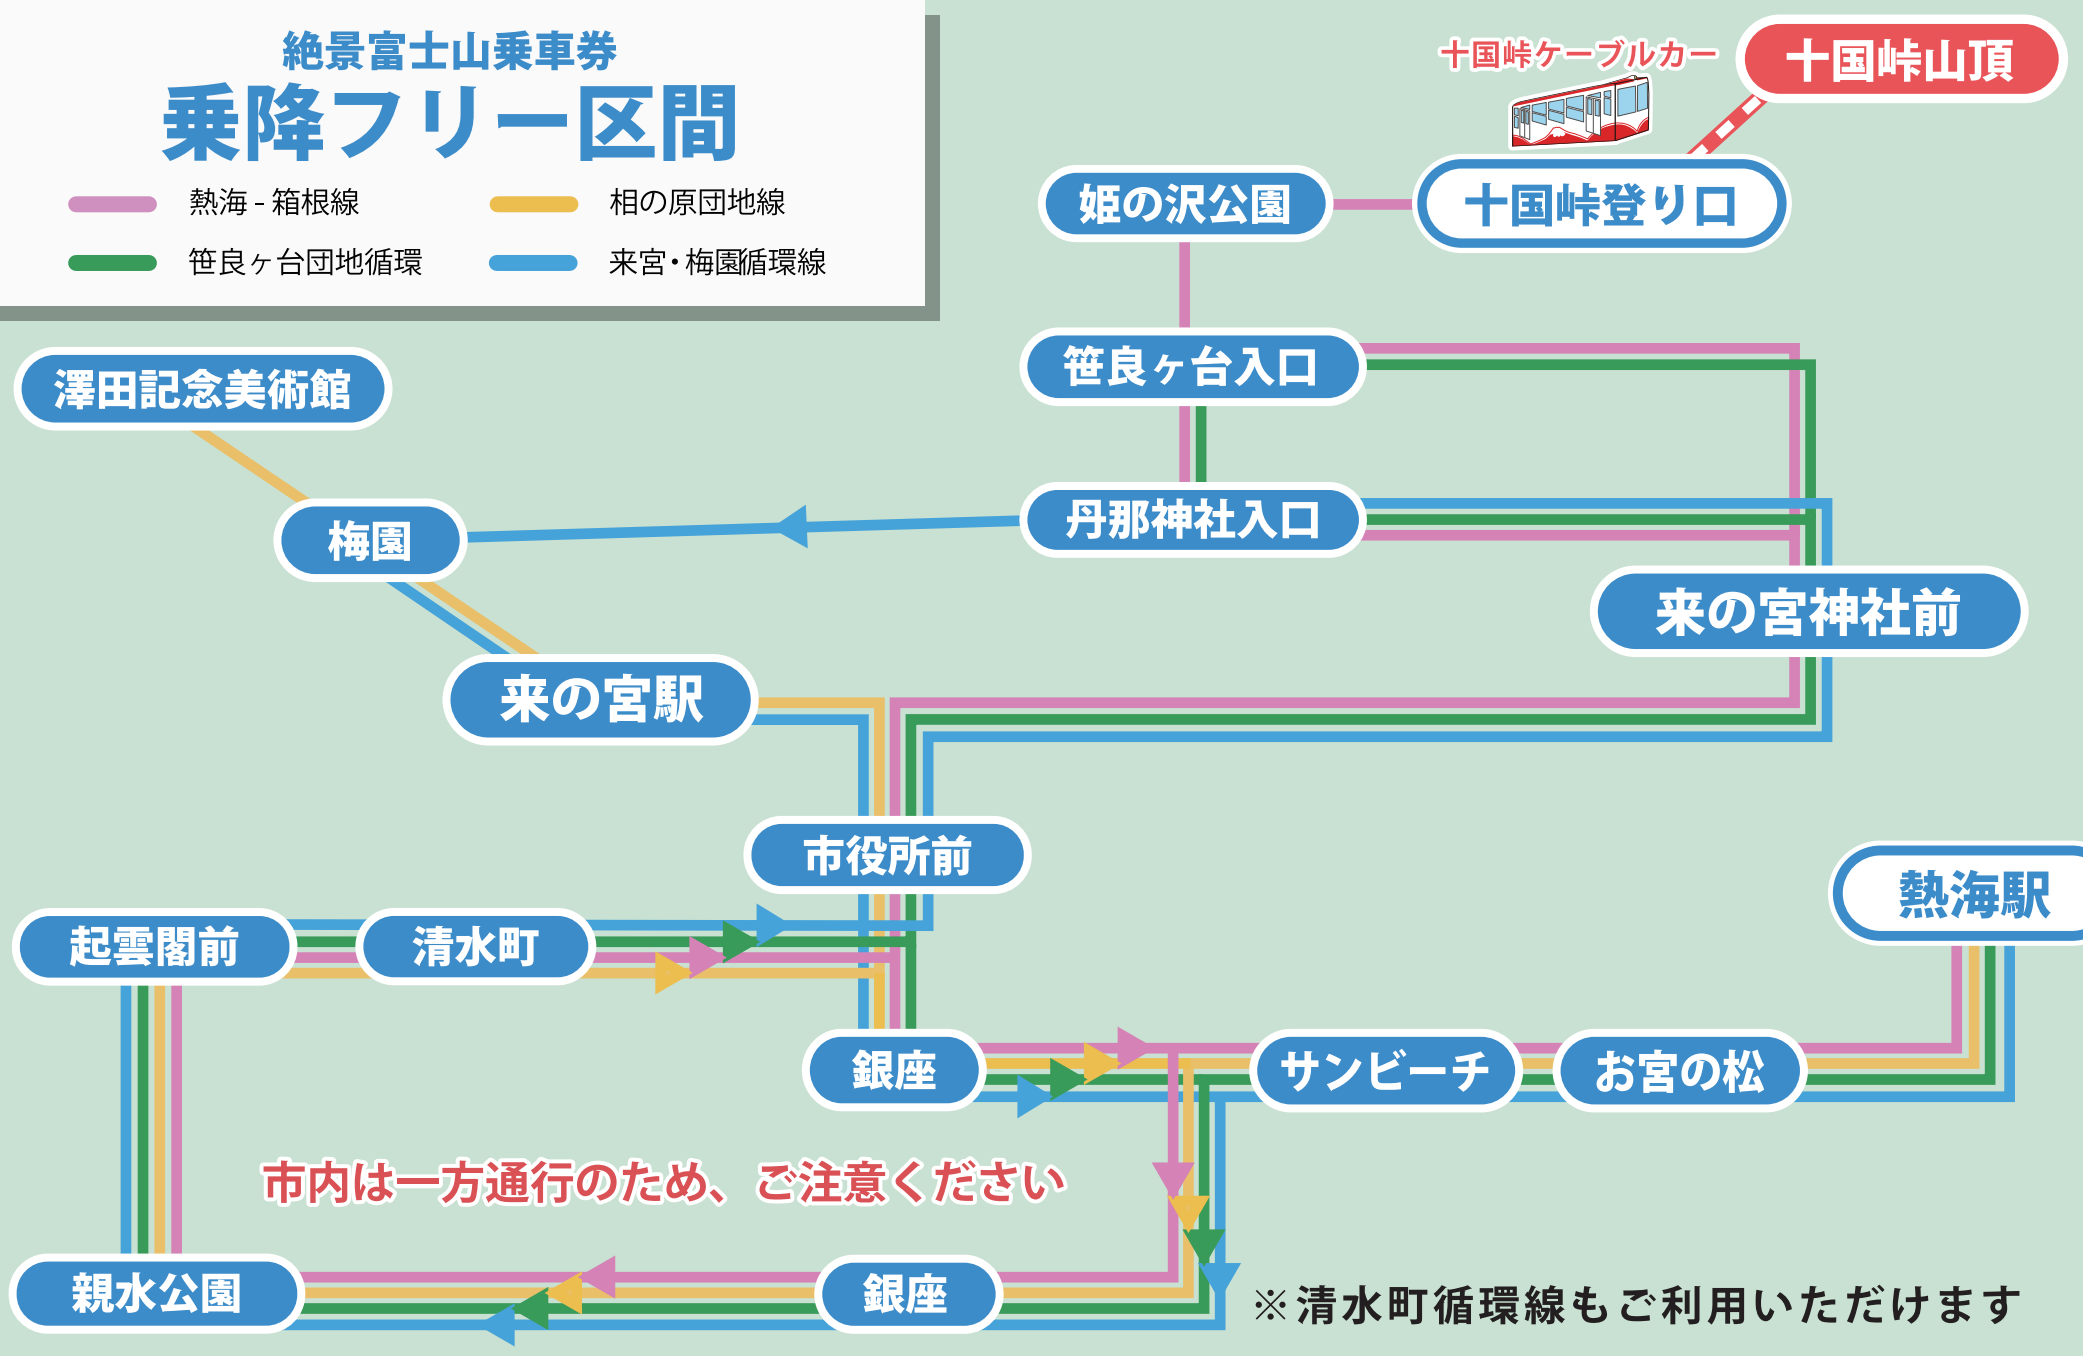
絶景富士山乗車券
乗降フリー区間

熱海 - 箱根線
相の原団地線
笹良ヶ台団地循環
来宮・梅園循環線

十国峠ケーブルカー
十国峠山頂
姫の沢公園
十国峠登り口
澤田記念美術館
笹良ヶ台入口
丹那神社入口
梅園
来の宮神社前
来の宮駅
市役所前
熱海駅
起雲閣前
清水町
銀座
サンビーチ
お宮の松
市内は一方通行のため、ご注意ください
親水公園
銀座
※清水町循環線もご利用いただけます